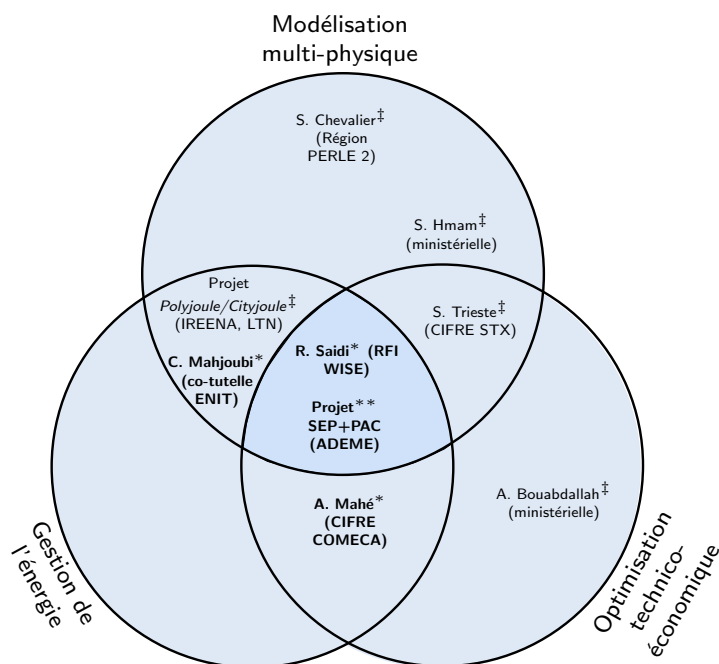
Modélisation multi-physique

S. Chevalier$^{\ddagger}$ (Région PERLE 2)

S. Hmam$^{\ddagger}$ (ministérielle)

Projet *Polyjoule/Cityjoule*$^{\ddagger}$ (IREENA, LTN)

S. Trieste$^{\ddagger}$ (CIFRE STX)

**C. Mahjoubi**$^{*}$ **(co-tutelle ENIT)**

**R. Saidi**$^{*}$ **(RFI WISE)**

**Projet**$^{**}$ **SEP+PAC (ADEME)**

**A. Mahé**$^{*}$ **(CIFRE COMECA)**

A. Bouabdallah$^{\ddagger}$ (ministérielle)

Gestion de l'énergie

Optimisation technico-économique